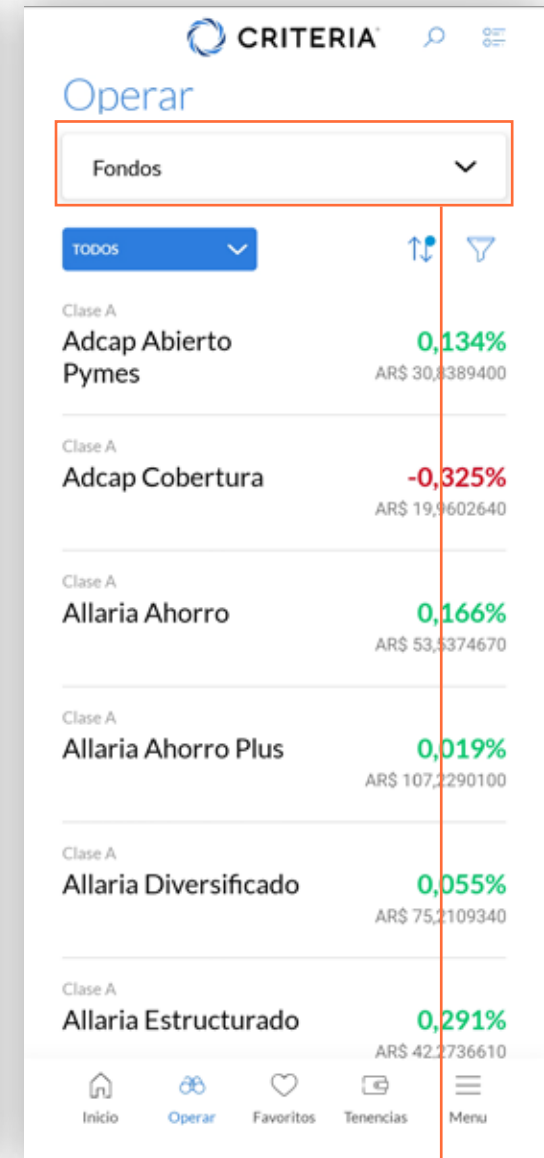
CRITERIA

Operar

Fondos

TODOS

Clase A
Adcap Abierto Pymes
0,134%
AR$ 30,8389400

Clase A
Adcap Cobertura
-0,325%
AR$ 19,9602640

Clase A
Allaria Ahorro
0,166%
AR$ 53,5374670

Clase A
Allaria Ahorro Plus
0,019%
AR$ 107,2290100

Clase A
Allaria Diversificado
0,055%
AR$ 75,2109340

Clase A
Allaria Estructurado
0,291%
AR$ 42,2736610

Inicio
Operar
Favoritos
Tenencias
Menu